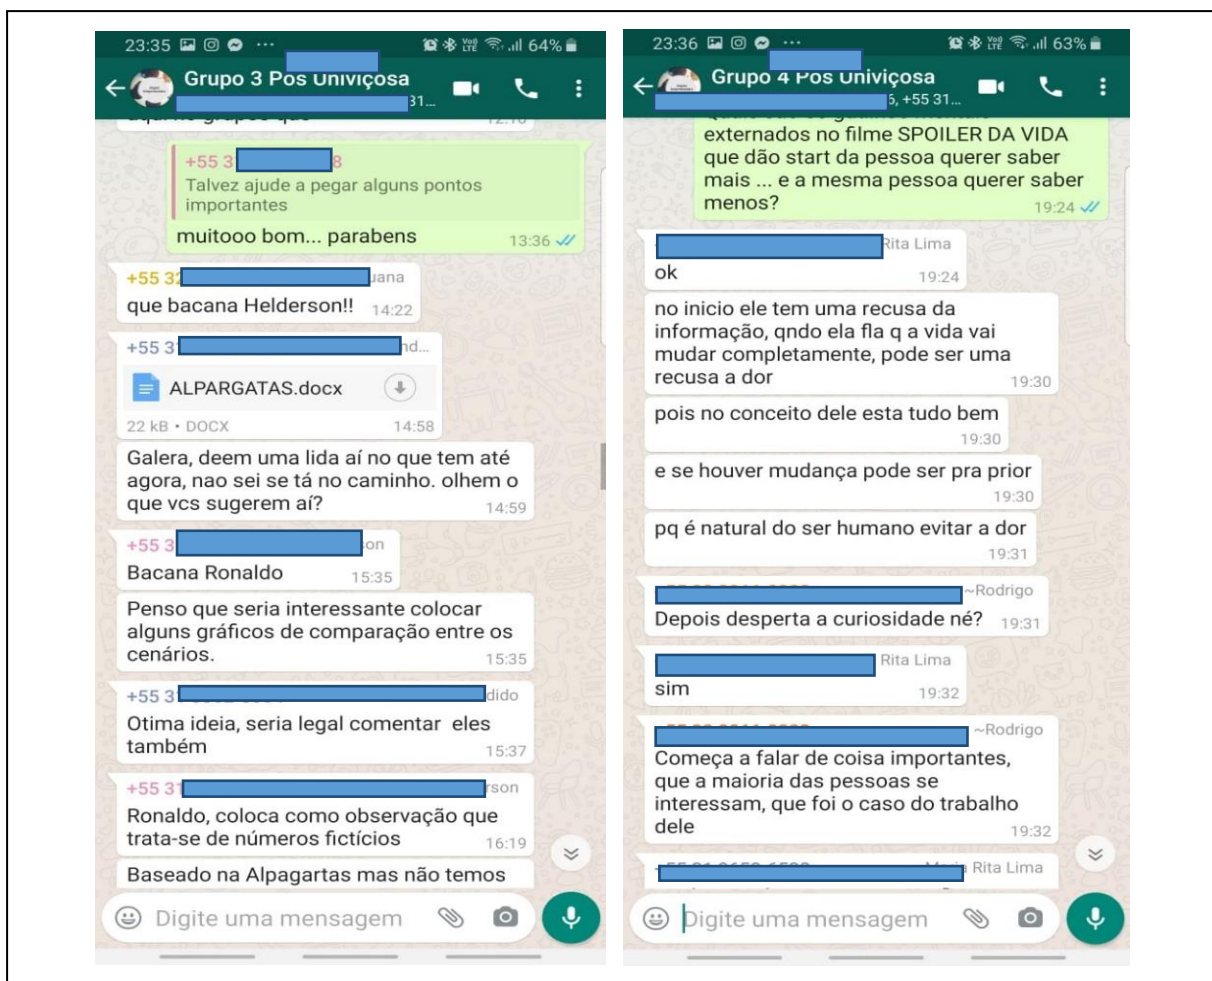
23:35 64%

Grupo 3 Pos Univiçosa

31...

+55 3 8

Talvez ajude a pegar alguns pontos importantes

muitooo bom... parabens 13:36

+55 3 uana

que bacana Helderson!! 14:22

+55 3 nd...

ALPARGATAS.docx

22 kB • DOCX 14:58

Galera, deem uma lida aí no que tem até agora, nao sei se tá no caminho. olhem o que vcs sugerem aí? 14:59

+55 3 on

Bacana Ronaldo 15:35

Penso que seria interessante colocar alguns gráficos de comparação entre os cenários. 15:35

+55 3 dido

Otima ideia, seria legal comentar eles também 15:37

+55 31 rson

Ronaldo, coloca como observação que trata-se de números fictícios 16:19

Baseado na Alpagartas mas não temos

Digite uma mensagem

23:36 63%

Grupo 4 Pos Univiçosa

5, +55 31...

externados no filme SPOILER DA VIDA que dão start da pessoa querer saber mais ... e a mesma pessoa querer saber menos? 19:24

Rita Lima

ok 19:24

no inicio ele tem uma recusa da informação, qndo ela fla q a vida vai mudar completamente, pode ser uma recusa a dor 19:30

pois no conceito dele esta tudo bem 19:30

e se houver mudança pode ser pra prior 19:30

pq é natural do ser humano evitar a dor 19:31

~Rodrigo

Depois desperta a curiosidade né? 19:31

Rita Lima

sim 19:32

~Rodrigo

Começa a falar de coisa importantes, que a maioria das pessoas se interessam, que foi o caso do trabalho dele 19:32

Rita Lima

Digite uma mensagem